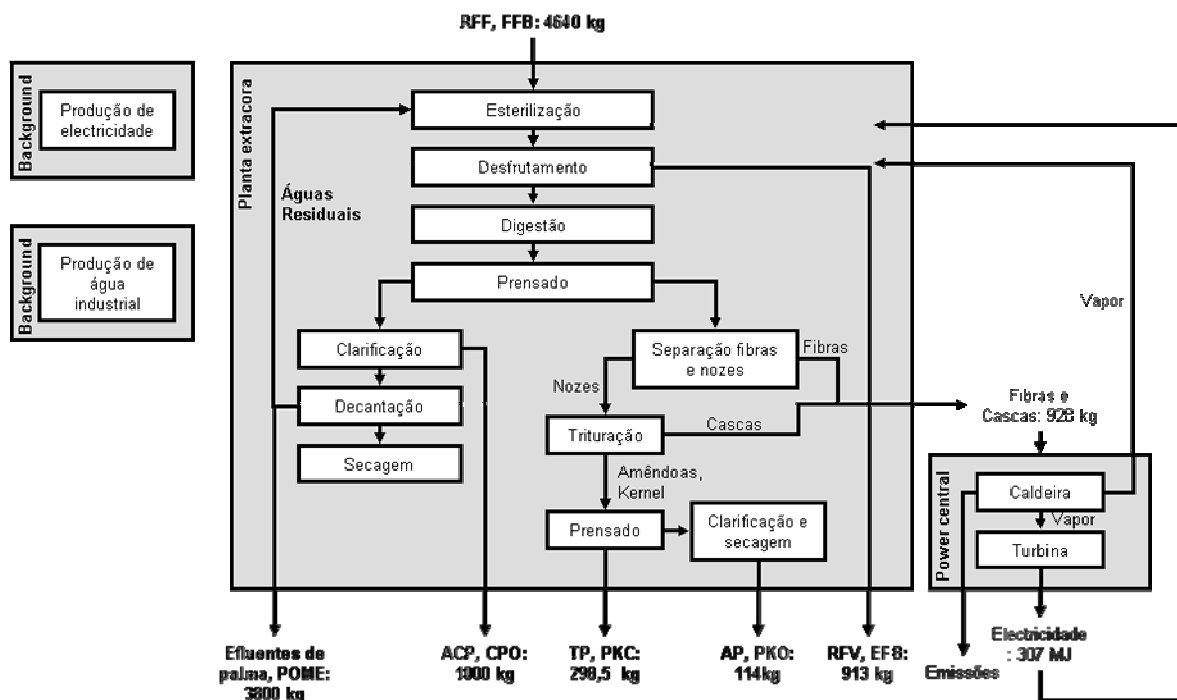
RFF, FFB: 4640 kg

Background
Produção de electricidade

Background
Produção de água industrial

Planta extracora

Águas Residuais

Esterilização

Desfrutamento

Digestão

Prensado

Clarificação

Decantação

Secagem

Separação fibras e nozes

Fibras

Nozes

Trituração

Cascas

Amêndoas, Kernel

Prensado

Clarificação e secagem

Vapor

Fibras e Cascas: 926 kg

Power central

Caldeira

Vapor

Turbina

Efluentes de palma, POME: 3800 kg

ACP, CPO: 1000 kg

TP, PKC: 298,5 kg

AP, PKO: 114kg

RFV, EFB: 913 kg

Emissões

Electricidade : 307 MJ